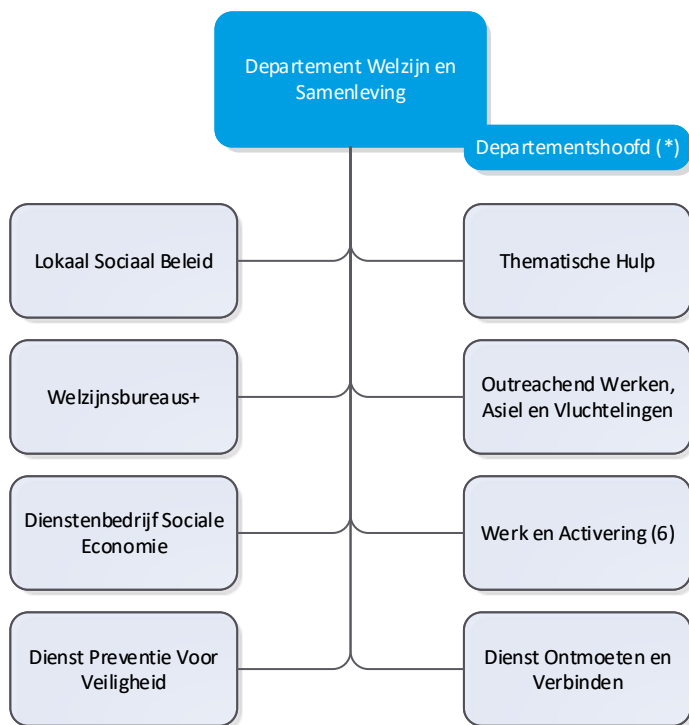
Departement Welzijn en Samenleving

Departementshoofd (*)

Lokaal Sociaal Beleid

Thematische Hulp

Welzijnsbureaus+

Outreachend Werken, Asiel en Vluchtelingen

Dienstenbedrijf Sociale Economie

Werk en Activering (6)

Dienst Preventie Voor Veiligheid

Dienst Ontmoeten en Verbinden